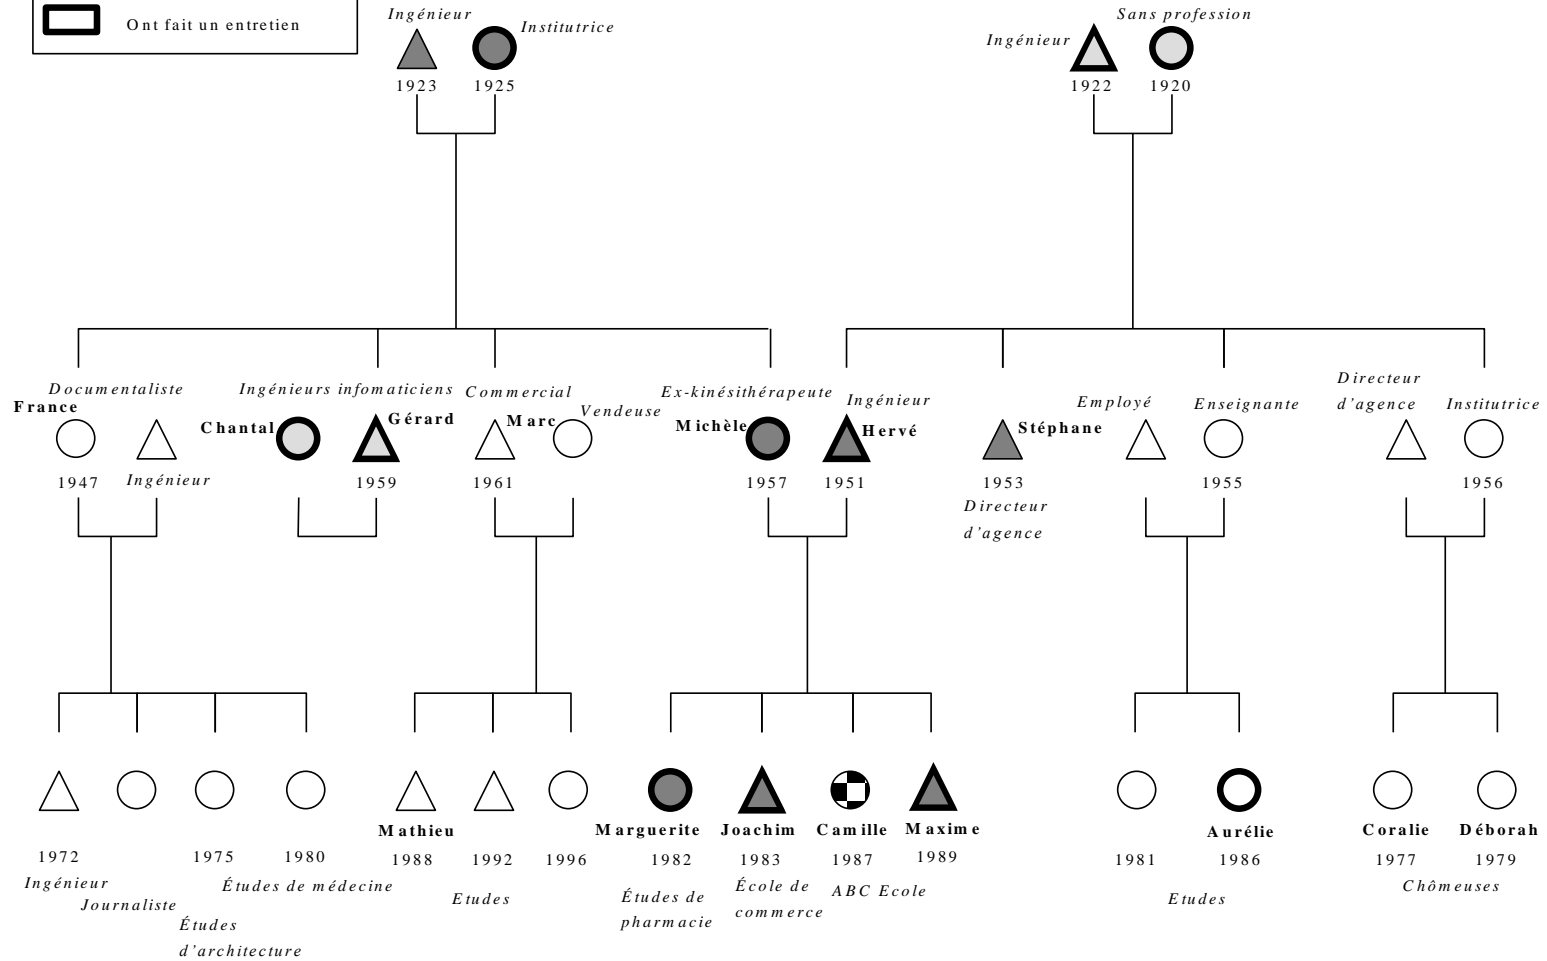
Ont fait un entretien

Ingénieur
Institutrice
1923
1925

Sans profession
Ingénieur
1922
1920

Documentaliste
France
1947
Ingénieur

Ingénieurs infomaticiens
Chantal
Gérard
1959

Commercial
Marc
Vendeuse
1961

Ex-kinésithérapeute
Michèle
1957
Ingénieur
Hervé
1951

Stéphane
1953
Directeur d'agence

Employé
Enseignante
1955

Directeur d'agence
Institutrice
1956

1972
Ingénieur
Journaliste
1975
Études d'architecture
1980
Études de médecine

Mathieu
1988
1992
1996
Etudes

Marguerite
1982
Études de pharmacie
Joachim
1983
École de commerce
Camille
1987
ABC Ecole
Maxime
1989

1981
Aurélie
1986
Etudes

Coralie
1977
Déborah
1979
Chômeuses